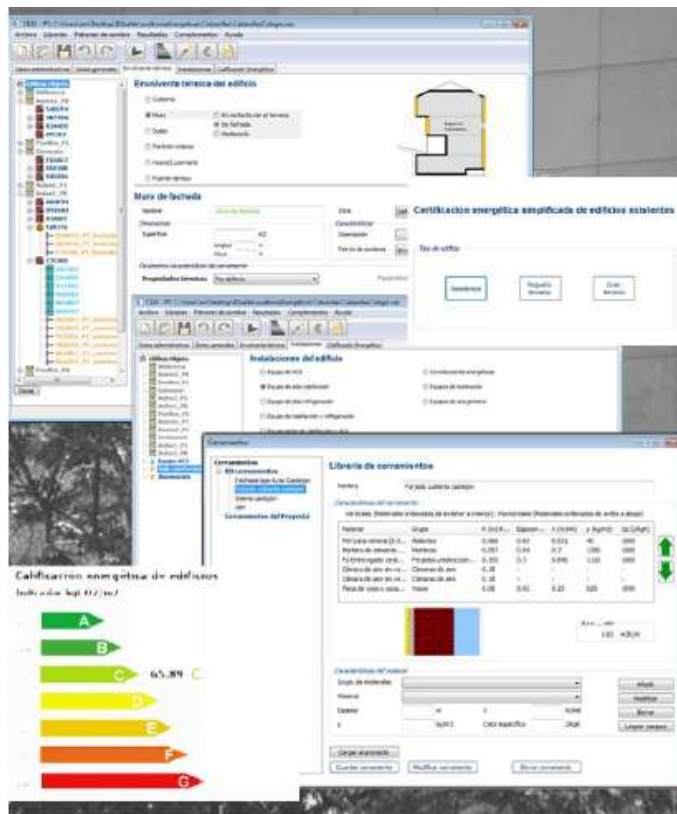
Archivo Librerías Patrones de sombra Resultados Complementos Ayuda

Datos administrativos Datos generales Envolvente térmica Instalaciones Calificación Energética

Envolvente térmica del edificio

Cubierta

Muro

En contacto con el terreno

De fachada

Medianería

Suelo

Partición interior

Hueco/Lucernario

Puente térmico

Muro de fachada

Nombre

Superficie

Parámetros característicos del cerramiento

Propiedades térmicas

Certificación energética simplificada de edificios existentes

Tipo de edificio

Residencial

Pequeño terciario

Gran terciario

Archivo Librerías Patrones de sombra Resultados Complementos Ayuda

Datos administrativos Datos generales Envolvente térmica Instalaciones Calificación Energética

Instalaciones del edificio

Equipo de ACS

Equipo de sólo calefacción

Equipo de sólo refrigeración

Equipo de calefacción y refrigeración

Contribuciones energéticas

Equipo de iluminación

Equipo de aire primario

Cerramientos

Librería de cerramientos

Nombre

Características del cerramiento

Material

Grupo

Características del material

Grupo de materiales

Material

Espesor

Añadir

Modificar

Borrar

Limpiar campos

Cargar cerramiento

Guardar cerramiento

Modificar cerramiento

Borrar cerramiento

Calificación energética de edificios

A

B

C 65.89 C

D

E

F

G